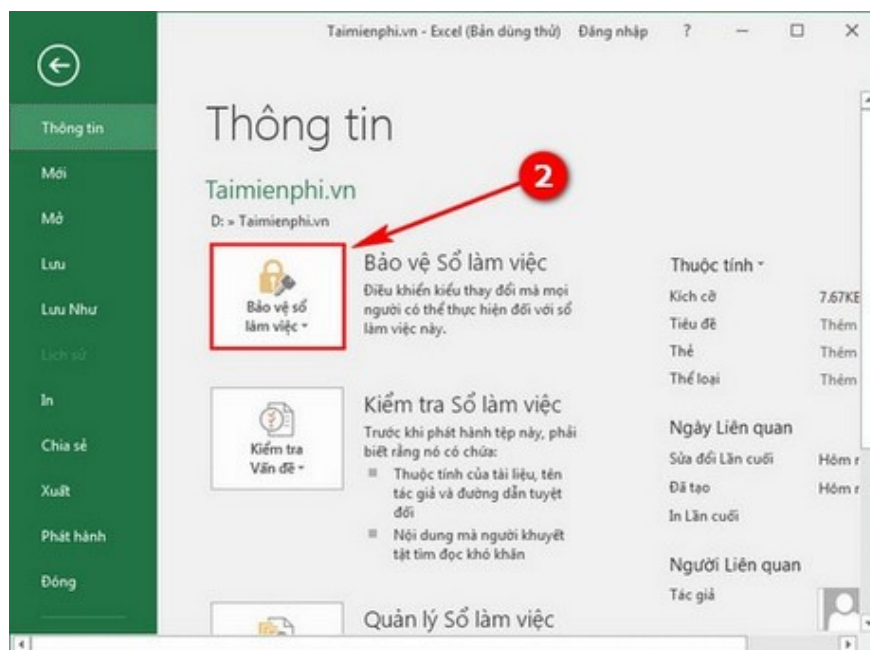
Taimienphi.vn - Excel (Bản dùng thử) Đăng nhập ? — ☐ ✕

Thông tin
Mới
Mở
Lưu
Lưu Như
Lịch sử
In
Chia sẻ
Xuất
Phát hành
Đóng

Thông tin

Taimienphi.vn
D: » Taimienphi.vn

2

Bảo vệ sổ làm việc ▾

Bảo vệ Sổ làm việc
Điều khiển kiểu thay đổi mà mọi người có thể thực hiện đối với sổ làm việc này.

Kiểm tra Vấn đề ▾

Kiểm tra Sổ làm việc
Trước khi phát hành tệp này, phải biết rằng nó có chứa:
Thuộc tính của tài liệu, tên tác giả và đường dẫn tuyệt đối
Nội dung mà người khuyết tật tìm đọc khó khăn

Quản lý Sổ làm việc

Thuộc tính ▾
Kích cỡ 7.67KE
Tiêu đề Thêm
Thẻ Thêm
Thể loại Thêm

Ngày Liên quan
Sửa đổi Lần cuối Hôm r
Đã tạo Hôm r
In Lần cuối

Người Liên quan
Tác giả